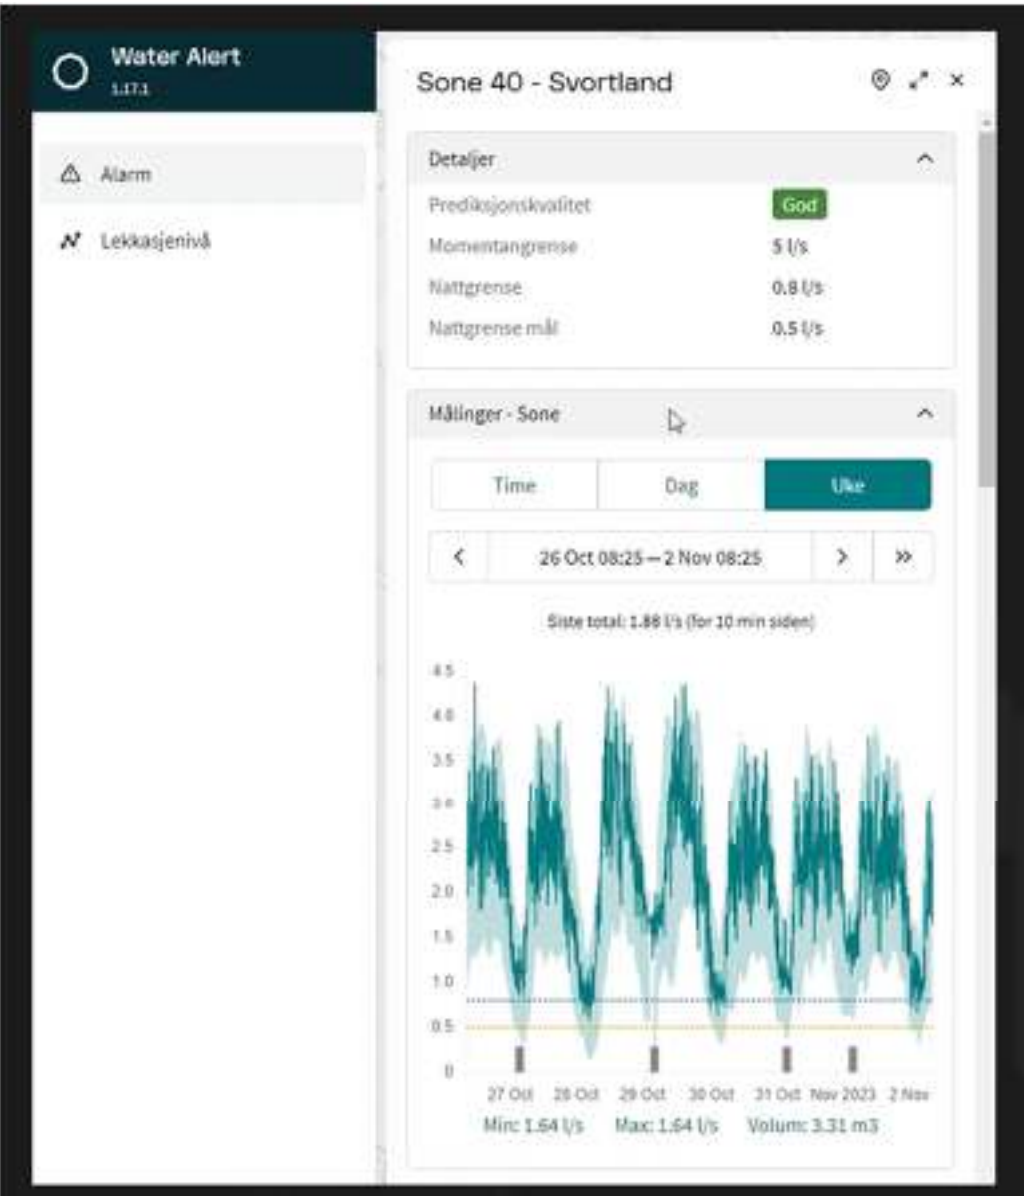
Water Alert
1.17.1

Alarm

Lekkasjenivå

Sone 40 - Svortland

Detaljer

Prediksjonskvalitet God

Momentangrense 5 l/s

Nattgrense 0.8 l/s

Nattgrense mål 0.5 l/s

Målinger - Sone

Time Dag Uke

26 Oct 08:25 — 2 Nov 08:25

Siste total: 1.88 l/s (for 10 min siden)

4.5
4.0
3.5
3.0
2.5
2.0
1.5
1.0
0.5
0

27 Oct 28 Oct 29 Oct 30 Oct 31 Oct Nov 2023 2 Nov

Min: 1.64 l/s Max: 1.64 l/s Volum: 3.31 m3